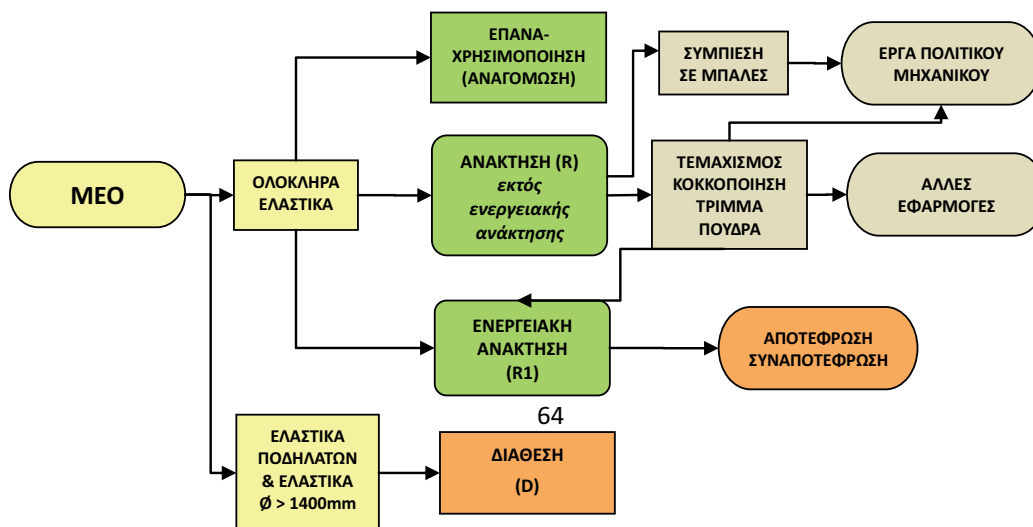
ΜΕΟ

ΟΛΟΚΛΗΡΑ ΕΛΑΣΤΙΚΑ

ΕΠΑΝΑ-ΧΡΗΣΙΜΟΠΟΙΗΣΗ (ΑΝΑΓΟΜΩΣΗ)

ΣΥΜΠΙΕΣΗ ΣΕ ΜΠΑΛΕΣ

ΕΡΓΑ ΠΟΛΙΤΙΚΟΥ ΜΗΧΑΝΙΚΟΥ

ΑΝΑΚΤΗΣΗ (R) *εκτός ενεργειακής ανάκτησης*

ΤΕΜΑΧΙΣΜΟΣ ΚΟΚΚΟΠΟΙΗΣΗ ΤΡΙΜΜΑ ΠΟΥΔΡΑ

ΑΛΛΕΣ ΕΦΑΡΜΟΓΕΣ

ΕΝΕΡΓΕΙΑΚΗ ΑΝΑΚΤΗΣΗ (R1)

ΑΠΟΤΕΦΡΩΣΗ ΣΥΝΑΠΟΤΕΦΡΩΣΗ

64

ΕΛΑΣΤΙΚΑ ΠΟΔΗΛΑΤΩΝ & ΕΛΑΣΤΙΚΑ Ø > 1400mm

ΔΙΑΘΕΣΗ (D)